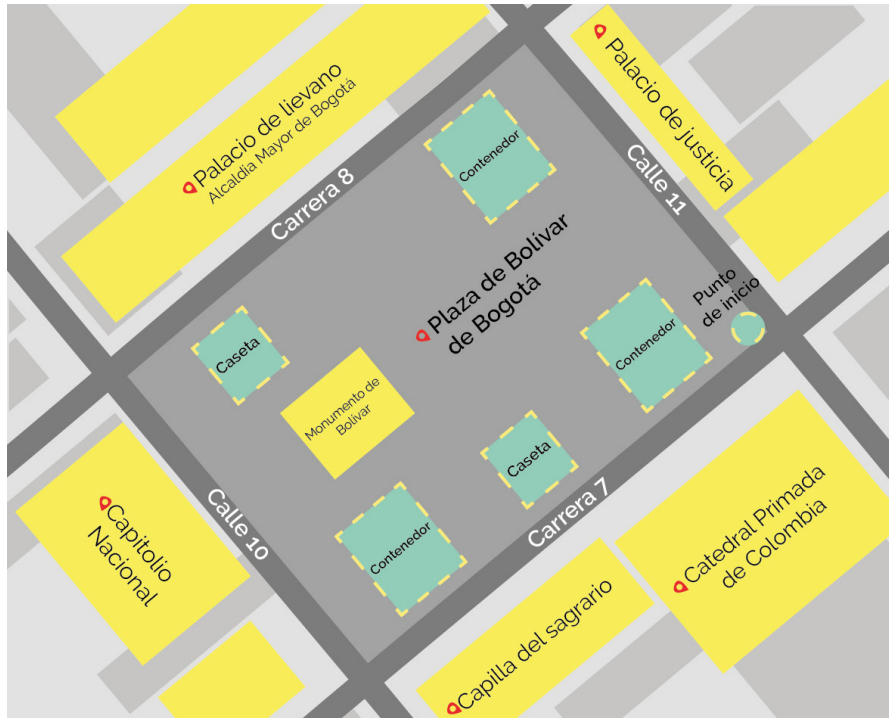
Palacio de lievano
Alcaldía Mayor de Bogotá

Palacio de justicia

Carrera 8

Calle 11

Contenedor

Plaza de Bolivar de Bogotá

Punto de inicio

Caseta

Contenedor

Monumento de Bolívar

Caseta

Capitolio Nacional

Calle 10

Contenedor

Carrera 7

Catedral Primada de Colombia

Capilla del sagrario